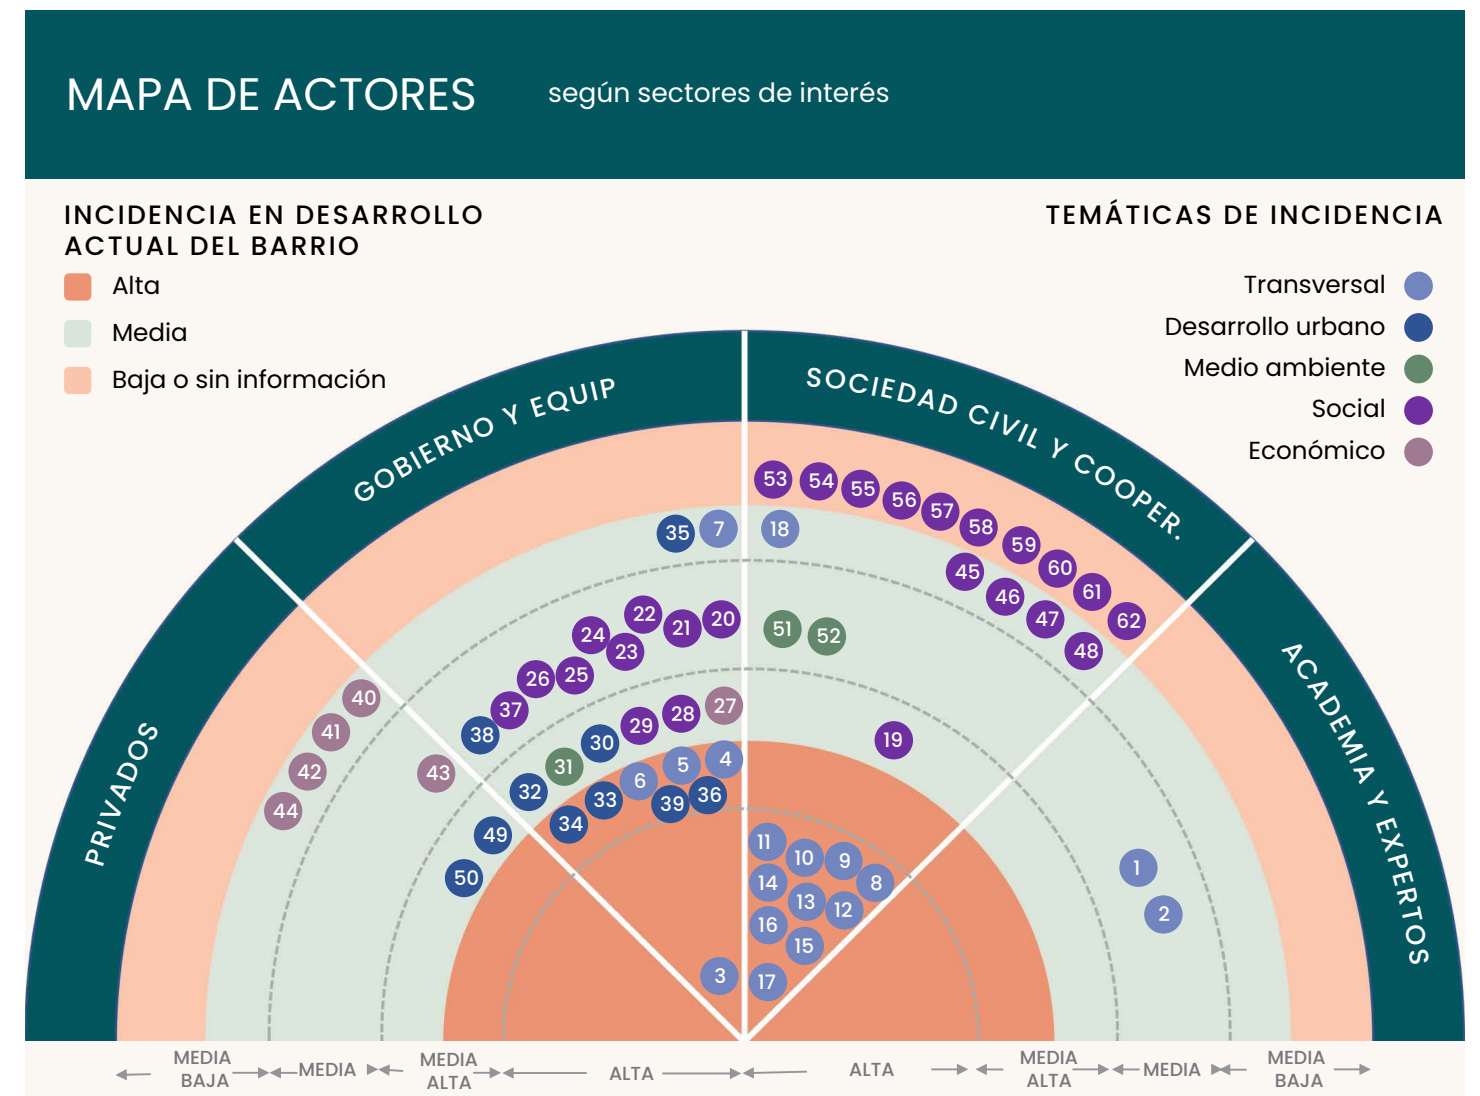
MAPA DE ACTORES según sectores de interés

INCIDENCIA EN DESARROLLO ACTUAL DEL BARRIO

Alta

Media

Baja o sin información

TEMÁTICAS DE INCIDENCIA

Transversal

Desarrollo urbano

Medio ambiente

Social

Económico

GOBIERNO Y EQUIP

SOCIEDAD CIVIL Y COOPER.

ACADEMIA Y EXPERTOS

PRIVADOS

53 54 55 56 57 58 59 60 61 62

35 7 18

45 46 47 48

22 21 20 24 23 51 52

26 25 37 40 38 29 28 27 41 30 19

31 42 43 6 5 4 32 33 39 36 44

34 49 11 10 9 1 50 14 8 13 12 2 16 15 3 17

MEDIA BAJA MEDIA MEDIA ALTA ALTA ALTA MEDIA ALTA MEDIA MEDIA BAJA